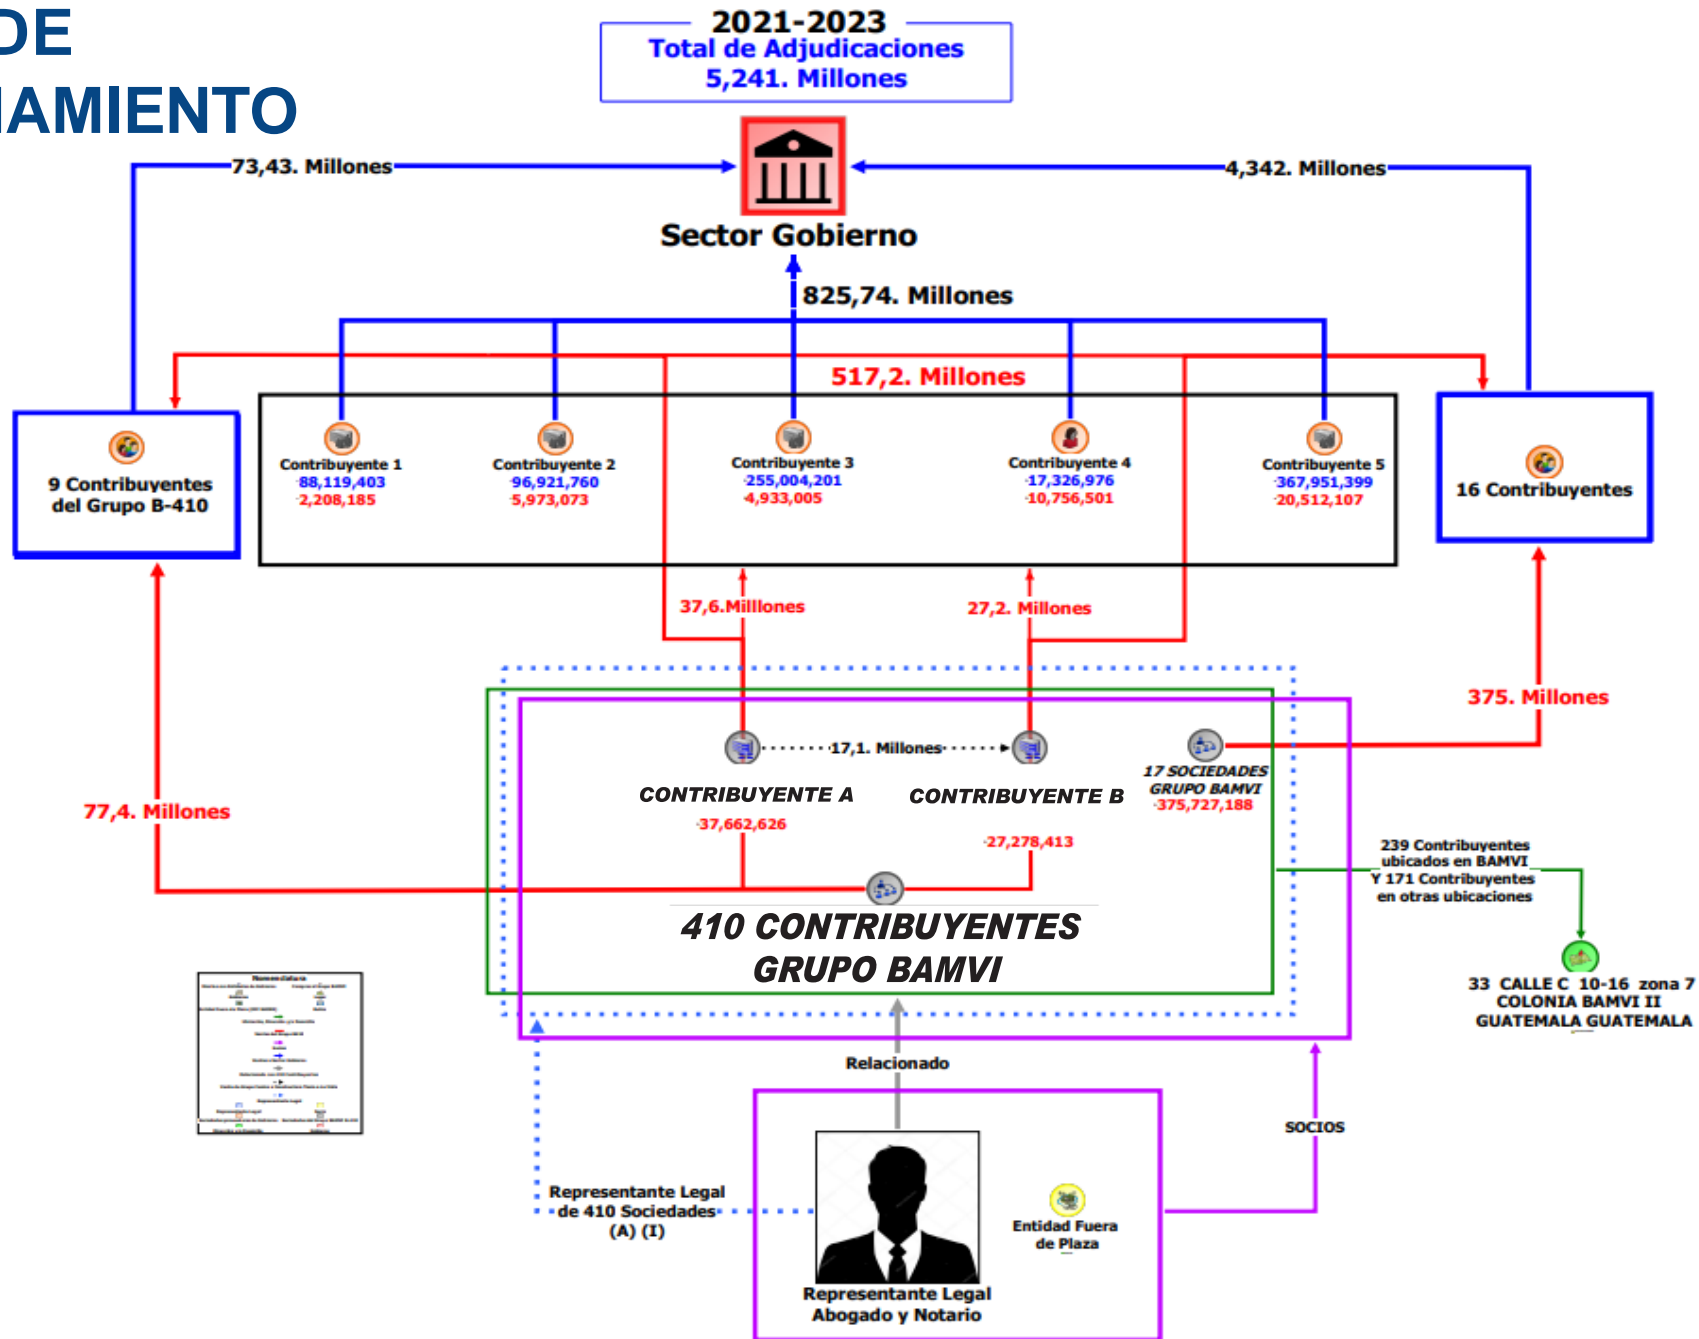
DE
AMIENTO

2021-2023
Total de Adjudicaciones
5,241. Millones

73,43. Millones
4,342. Millones

Sector Gobierno

825,74. Millones

517,2. Millones

9 Contribuyentes del Grupo B-410

Contribuyente 1
88,119,403
2,208,185

Contribuyente 2
96,921,760
5,973,073

Contribuyente 3
255,004,201
4,933,005

Contribuyente 4
17,326,976
10,756,501

Contribuyente 5
367,951,399
20,512,107

16 Contribuyentes

37,6.Milllones
27,2. Millones
375. Millones

17,1. Millones

CONTRIBUYENTE A
37,662,626

CONTRIBUYENTE B
27,278,413

17 SOCIEDADES GRUPO BAMVI
375,727,188

77,4. Millones

239 Contribuyentes ubicados en BAMVI Y 171 Contribuyentes en otras ubicaciones

410 CONTRIBUYENTES GRUPO BAMVI

33 CALLE C 10-16 zona 7 COLONIA BAMVI II GUATEMALA GUATEMALA

Relacionado

SOCIOS

Representante Legal de 410 Sociedades (A) (I)

Entidad Fuera de Plaza

Representante Legal Abogado y Notario

Nomenclatura
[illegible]